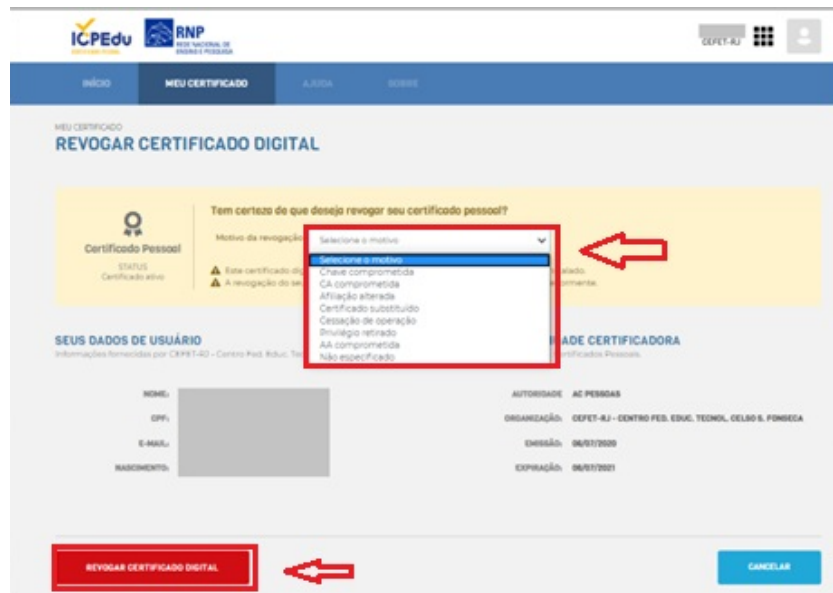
ICPEdu
RNP REDE NACIONAL DE ENSINO E PESQUISA

CEFET-RJ

INÍCIO MEU CERTIFICADO AJUDA SOBRE

MEU CERTIFICADO
REVOGAR CERTIFICADO DIGITAL

Certificado Pessoal
STATUS
Certificado ativo

Tem certeza de que deseja revogar seu certificado pessoal?

Motivo da revogação: Selecione o motivo

Selecione o motivo
Chave comprometida
CA comprometida
Afiliação alterada
Certificado substituído
Cessação de operação
Privilégio retirado
AA comprometida
Não especificado

Este certificado dig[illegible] alado.
A revogação do se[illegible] ormente.

SEUS DADOS DE USUÁRIO
Informações fornecidas por CEFET-RJ - Centro Fed. Educ. Tec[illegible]

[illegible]ADE CERTIFICADORA
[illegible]rtificados Pessoais.

NOME:
CPF:
E-MAIL:
NASCIMENTO:

AUTORIDADE: AC PESSOAS
ORGANIZAÇÃO: CEFET-RJ - CENTRO FED. EDUC. TECNOL. CELSO S. FONSECA
EMISSÃO: 06/07/2020
EXPIRAÇÃO: 06/07/2021

REVOGAR CERTIFICADO DIGITAL

CANCELAR